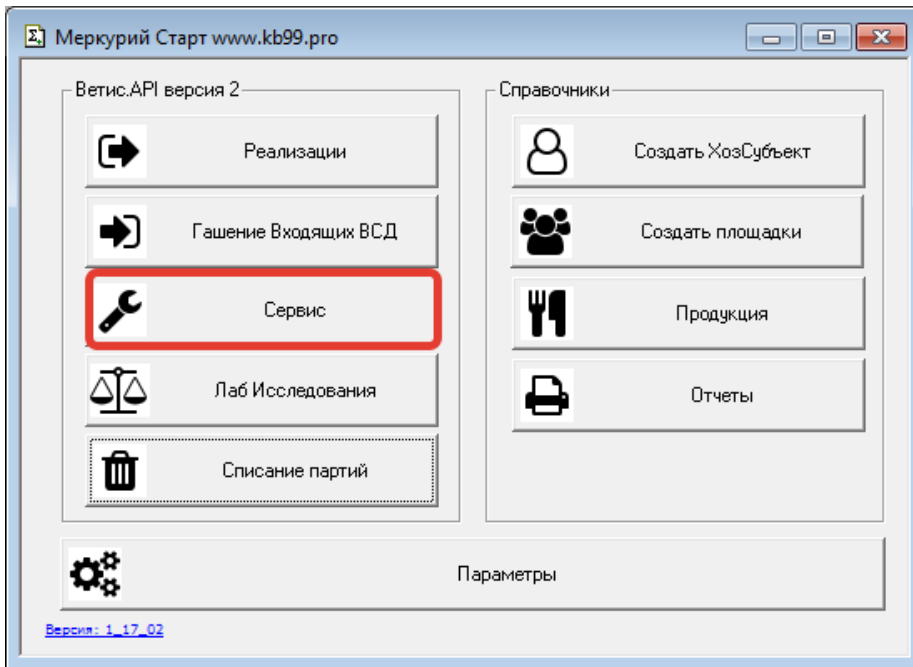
Меркурий Старт www.kb99.pro

Ветис.API версия 2

Реализации

Гашение Входящих ВСД

Сервис

Лаб Исследования

Списание партий

Справочники

Создать ХозСубъект

Создать площадки

Продукция

Отчеты

Параметры

Версия: 1_17_02